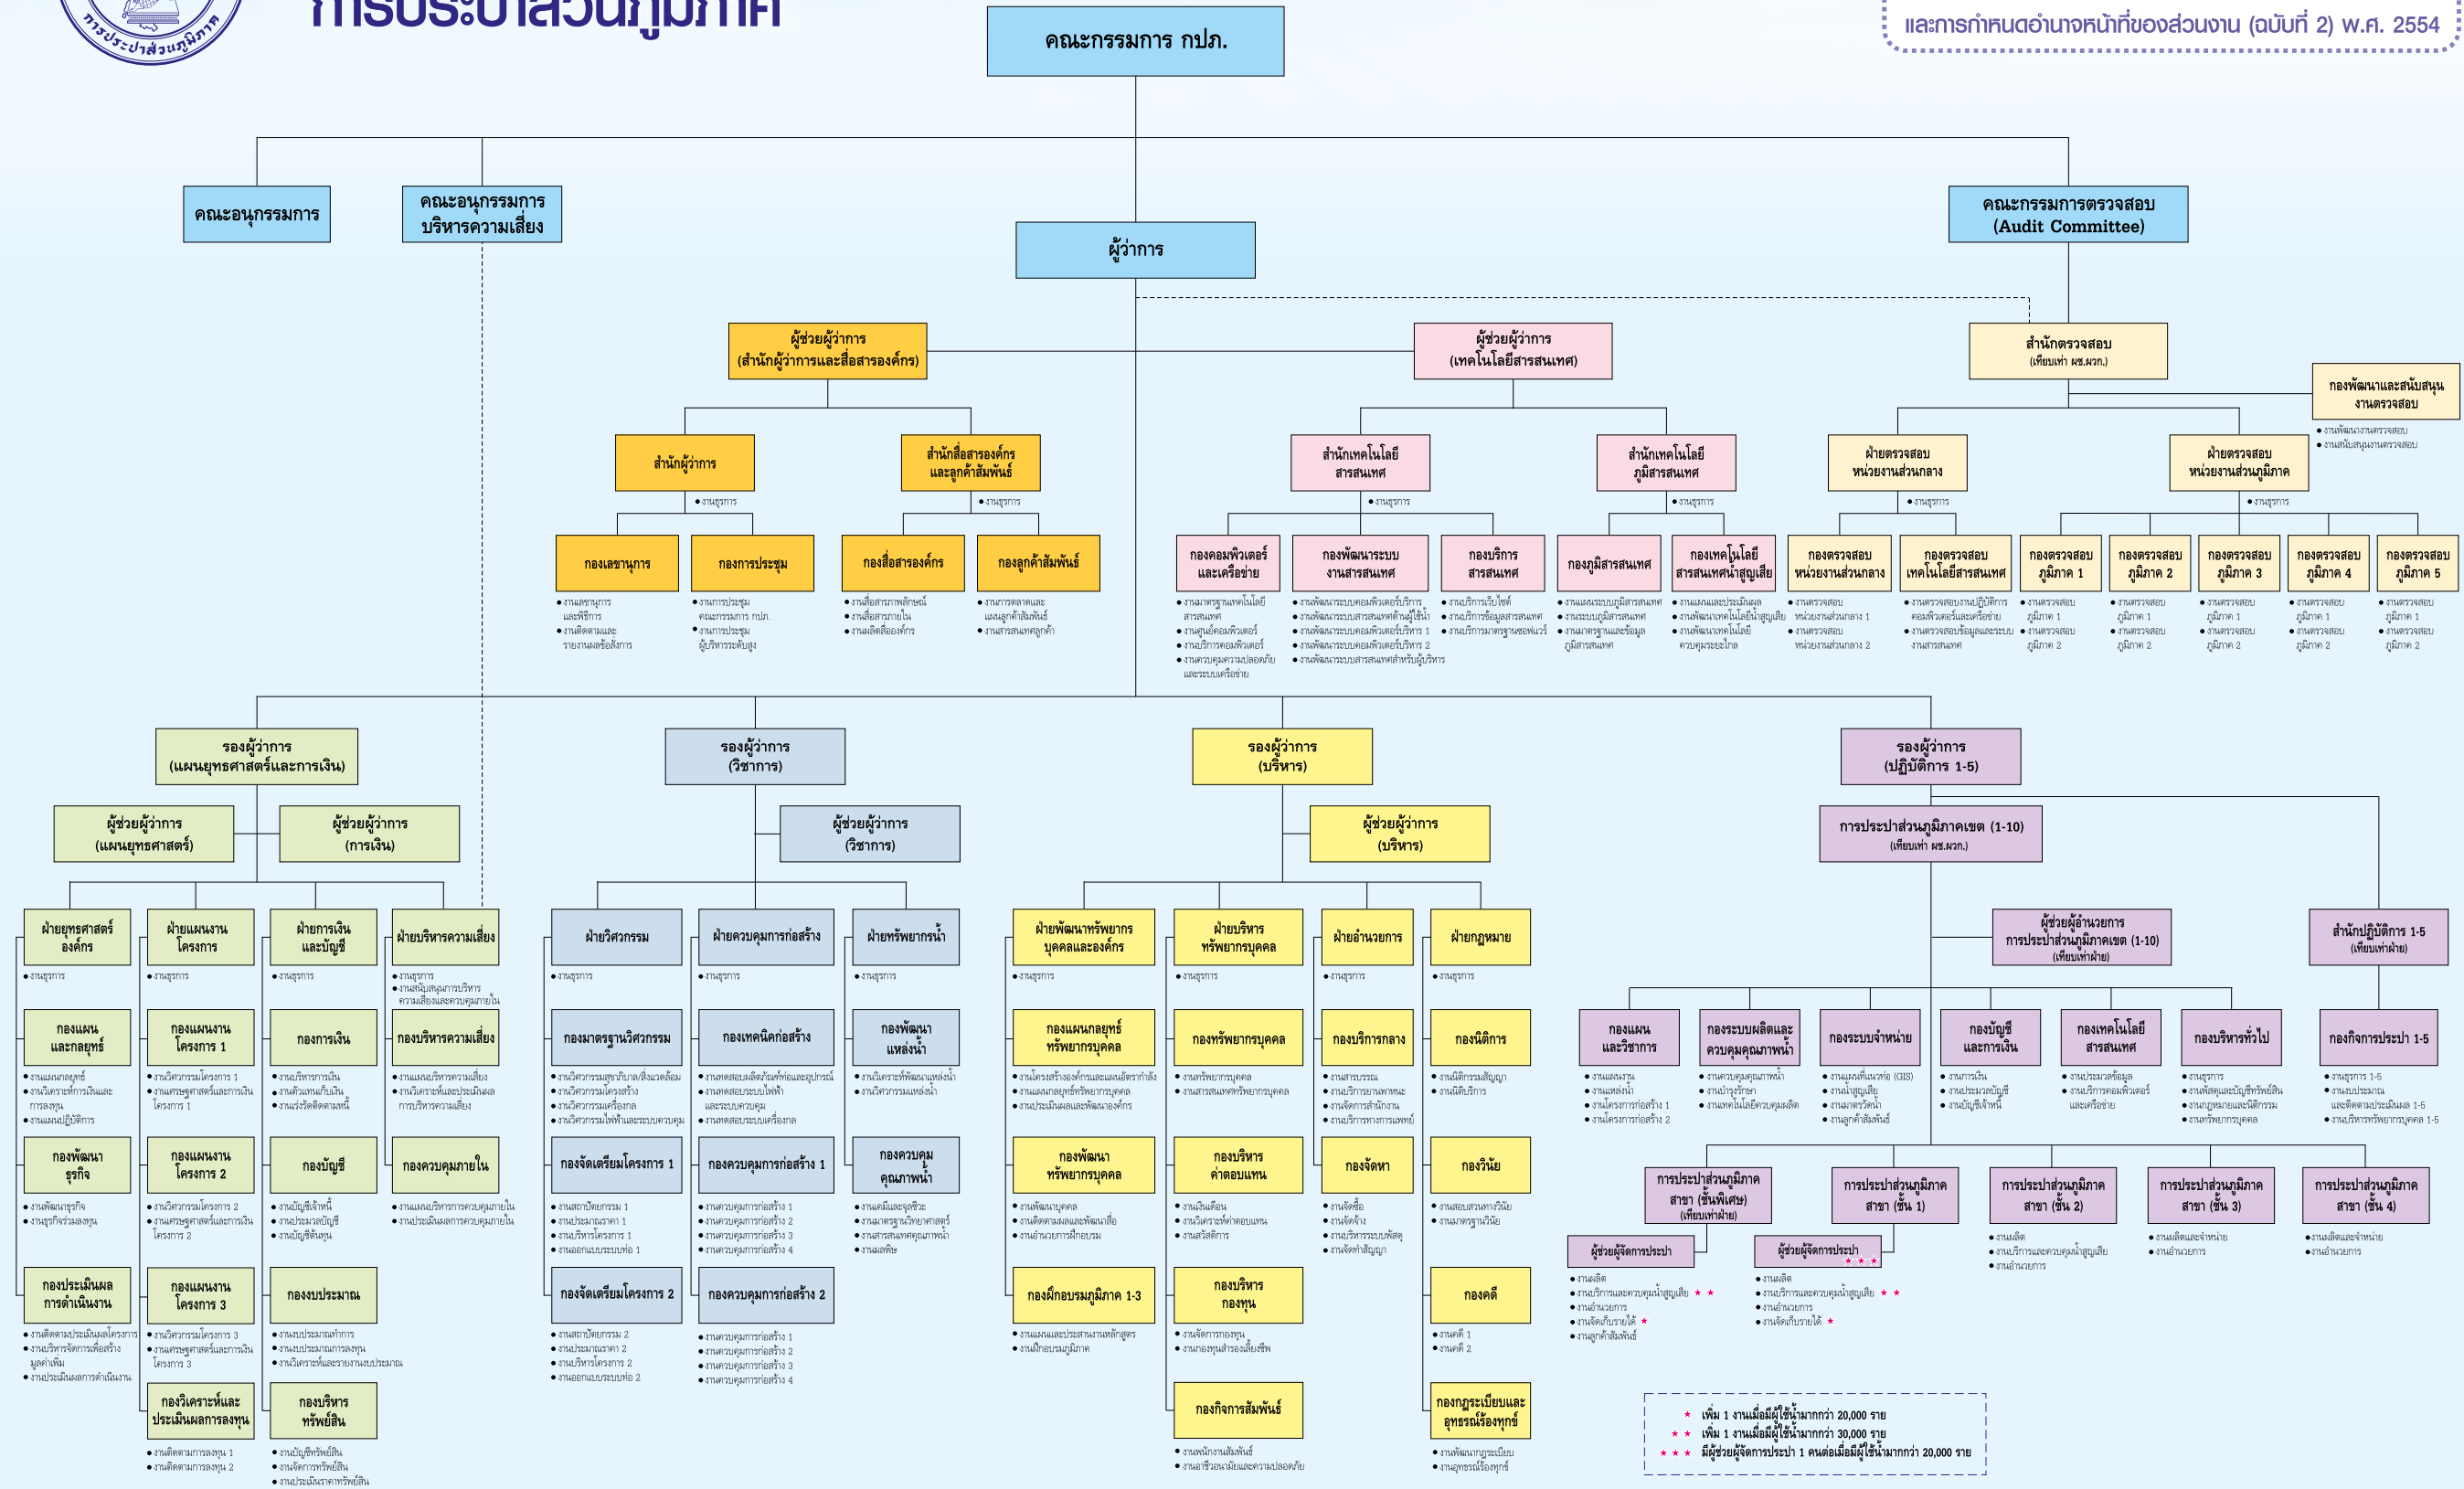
การประปาส่วนภูมิภาค

และการกำหนดอำนาจหน้าที่ของส่วนงาน (ฉบับที่ 2) พ.ศ. 2554

คณะกรรมการ กปภ.

คณะอนุกรรมการ

คณะอนุกรรมการ บริหารความเสี่ยง

ผู้ว่าการ

คณะกรรมการตรวจสอบ (Audit Committee)

ผู้ช่วยผู้ว่าการ (สำนักผู้ว่าการและสื่อสารองค์กร)

ผู้ช่วยผู้ว่าการ (เทคโนโลยีสารสนเทศ)

สำนักตรวจสอบ (เทียบเท่า ผช.ผวก.)

กองพัฒนาและสนับสนุนงานตรวจสอบ

สำนักผู้ว่าการ

สำนักสื่อสารองค์กรและลูกค้าสัมพันธ์

สำนักเทคโนโลยีสารสนเทศ

สำนักเทคโนโลยีภูมิสารสนเทศ

ฝ่ายตรวจสอบหน่วยงานส่วนกลาง

ฝ่ายตรวจสอบหน่วยงานส่วนภูมิภาค

กองเลขานุการ

กองการประชุม

กองสื่อสารองค์กร

กองลูกค้าสัมพันธ์

กองคอมพิวเตอร์และเครือข่าย

กองพัฒนาระบบงานสารสนเทศ

กองบริการสารสนเทศ

กองภูมิสารสนเทศ

กองเทคโนโลยีสารสนเทศน้ำสูญเสีย

กองตรวจสอบหน่วยงานส่วนกลาง

กองตรวจสอบเทคโนโลยีสารสนเทศ

กองตรวจสอบภูมิภาค 1

กองตรวจสอบภูมิภาค 2

กองตรวจสอบภูมิภาค 3

กองตรวจสอบภูมิภาค 4

กองตรวจสอบภูมิภาค 5

รองผู้ว่าการ (แผนยุทธศาสตร์และการเงิน)

รองผู้ว่าการ (วิชาการ)

รองผู้ว่าการ (บริหาร)

รองผู้ว่าการ (ปฏิบัติการ 1-5)

ผู้ช่วยผู้ว่าการ (แผนยุทธศาสตร์)

ผู้ช่วยผู้ว่าการ (การเงิน)

ผู้ช่วยผู้ว่าการ (วิชาการ)

ผู้ช่วยผู้ว่าการ (บริหาร)

การประปาส่วนภูมิภาคเขต (1-10) (เทียบเท่า ผช.ผวก.)

ฝ่ายยุทธศาสตร์องค์กร

ฝ่ายแผนงานโครงการ

ฝ่ายการเงินและบัญชี

ฝ่ายบริหารความเสี่ยง

ฝ่ายวิศวกรรม

ฝ่ายควบคุมการก่อสร้าง

ฝ่ายทรัพยากรน้ำ

ฝ่ายพัฒนาทรัพยากรบุคคลและองค์กร

ฝ่ายบริหารทรัพยากรบุคคล

ฝ่ายอำนวยการ

ฝ่ายกฎหมาย

ผู้ช่วยผู้อำนวยการ การประปาส่วนภูมิภาคเขต (1-10) (เทียบเท่าฝ่าย)

สำนักปฏิบัติการ 1-5 (เทียบเท่าฝ่าย)

กองแผนและกลยุทธ์

กองแผนงานโครงการ 1

กองการเงิน

กองบริหารความเสี่ยง

กองมาตรฐานวิศวกรรม

กองเทคนิคก่อสร้าง

กองพัฒนาแหล่งน้ำ

กองแผนกลยุทธ์ทรัพยากรบุคคล

กองทรัพยากรบุคคล

กองบริการกลาง

กองนิติการ

กองแผนและวิชาการ

กองระบบผลิตและควบคุมคุณภาพน้ำ

กองระบบจำหน่าย

กองบัญชีและการเงิน

กองเทคโนโลยีสารสนเทศ

กองบริหารทั่วไป

กองกิจการประปา 1-5

กองพัฒนาธุรกิจ

กองแผนงานโครงการ 2

กองบัญชี

กองควบคุมภายใน

กองจัดเตรียมโครงการ 1

กองควบคุมการก่อสร้าง 1

กองควบคุมคุณภาพน้ำ

กองพัฒนาทรัพยากรบุคคล

กองบริหารค่าตอบแทน

กองจัดหา

กองวินัย

การประปาส่วนภูมิภาคสาขา (ชั้นพิเศษ) (เทียบเท่าฝ่าย)

การประปาส่วนภูมิภาคสาขา (ชั้น 1)

การประปาส่วนภูมิภาคสาขา (ชั้น 2)

การประปาส่วนภูมิภาคสาขา (ชั้น 3)

การประปาส่วนภูมิภาคสาขา (ชั้น 4)

ผู้ช่วยผู้จัดการประปา

ผู้ช่วยผู้จัดการประปา ★★★

กองประเมินผลการดำเนินงาน

กองแผนงานโครงการ 3

กองงบประมาณ

กองจัดเตรียมโครงการ 2

กองควบคุมการก่อสร้าง 2

กองฝึกอบรมภูมิภาค 1-3

กองบริหารกองทุน

กองคดี

กองวิเคราะห์และประเมินผลการลงทุน

กองบริหารทรัพย์สิน

กองกิจการสัมพันธ์

กองกฎระเบียบและอุทธรณ์ร้องทุกข์

★ เพิ่ม 1 งานเมื่อมีผู้ใช้น้ำมากกว่า 20,000 ราย
★★ เพิ่ม 1 งานเมื่อมีผู้ใช้น้ำมากกว่า 30,000 ราย
★★★ มีผู้ช่วยผู้จัดการประปา 1 คนต่อเมื่อมีผู้ใช้น้ำมากกว่า 20,000 ราย